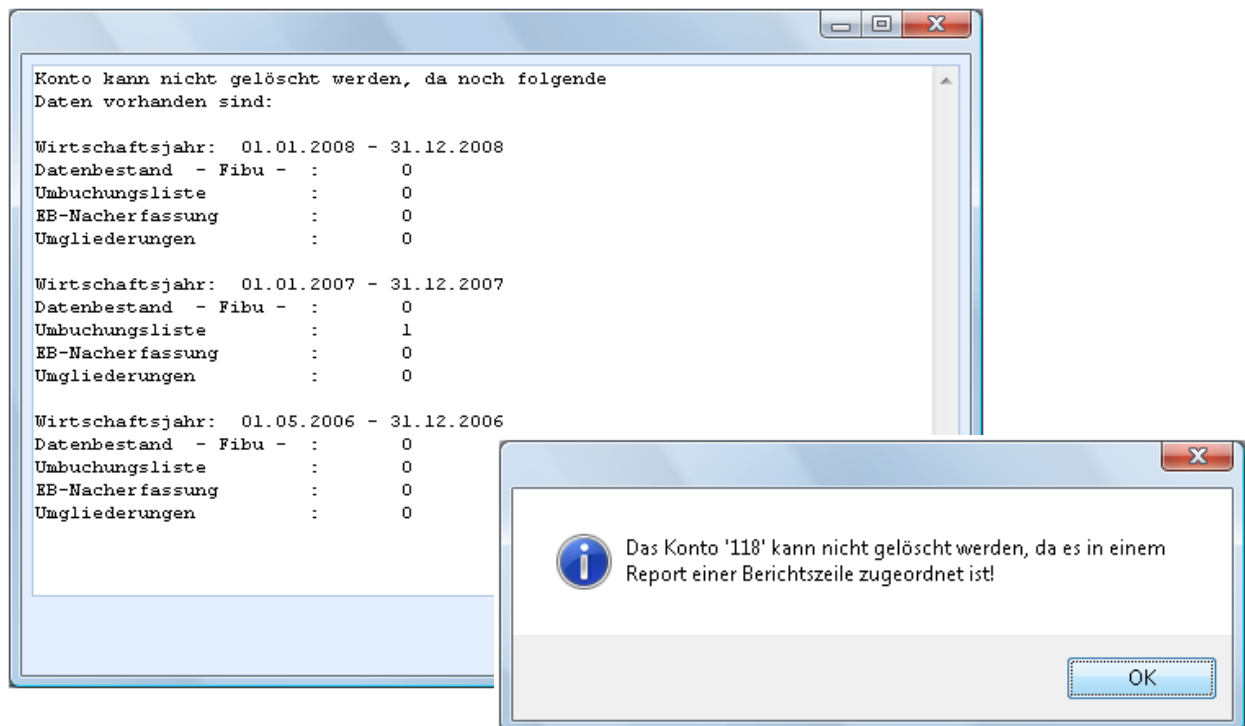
Konto kann nicht gelöscht werden, da noch folgende
Daten vorhanden sind:

Wirtschaftsjahr: 01.01.2008 - 31.12.2008
Datenbestand - Fibu - : 0
Umbuchungsliste : 0
EB-Nacherfassung : 0
Umgliederungen : 0

Wirtschaftsjahr: 01.01.2007 - 31.12.2007
Datenbestand - Fibu - : 0
Umbuchungsliste : 1
EB-Nacherfassung : 0
Umgliederungen : 0

Wirtschaftsjahr: 01.05.2006 - 31.12.2006
Datenbestand - Fibu - : 0
Umbuchungsliste : 0
EB-Nacherfassung : 0
Umgliederungen : 0

Das Konto '118' kann nicht gelöscht werden, da es in einem Report einer Berichtszeile zugeordnet ist!

OK